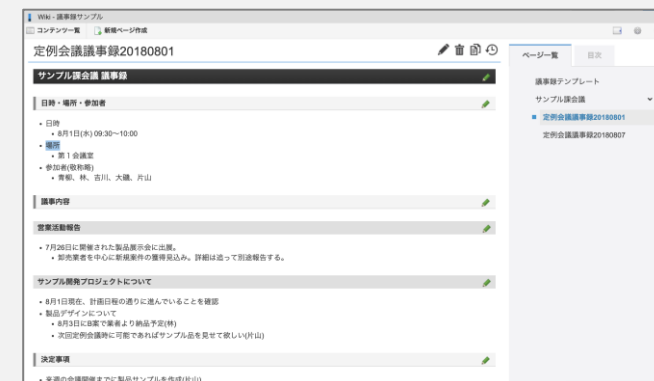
Wiki - 議事録サンプル

コンテンツ一覧　新規ページ作成

定例会議議事録20180801

サンプル課会議 議事録

日時・場所・参加者

- 日時
  - 8月1日(水) 09:30〜10:00
- 場所
  - 第１会議室
- 参加者(敬称略)
  - 青柳、林、古川、大磯、片山

議事内容

営業活動報告

- 7月26日に開催された製品展示会に出展。
  - 卸売業者を中心に新規案件の獲得見込み。詳細は追って別途報告する。

サンプル開発プロジェクトについて

- 8月1日現在、計画日程の通りに進んでいることを確認
- 製品デザインについて
  - 8月3日にB案で業者より納品予定(林)
  - 次回定例会議時に可能であればサンプル品を見せて欲しい(片山)

決定事項

- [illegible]

ページ一覧　目次

議事録テンプレート
サンプル課会議
定例会議議事録20180801
定例会議議事録20180807